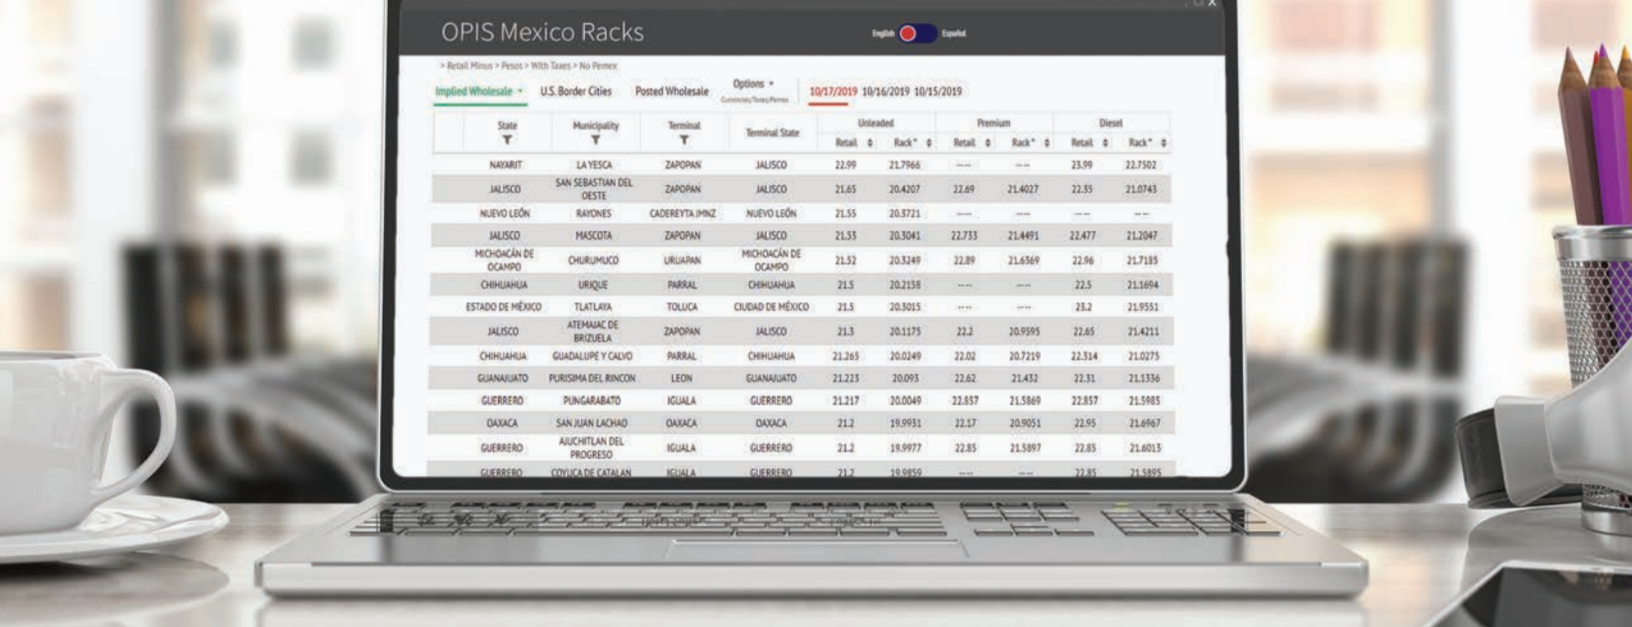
OPIS Mexico Racks

English Español

> Retail Minus > Pesos > With Taxes > No Pemex

Implied Wholesale U.S. Border Cities Posted Wholesale Options Currencies/Taxes/Pemex 10/17/2019 10/16/2019 10/15/2019

| State | Municipality | Terminal | Terminal State | Unleaded Retail | Unleaded Rack* | Premium Retail | Premium Rack* | Diesel Retail | Diesel Rack* |
|---|---|---|---|---|---|---|---|---|---|
| NAYARIT | LA YESCA | ZAPOPAN | JALISCO | 22.99 | 21.7966 | --- | --- | 23.99 | 22.7502 |
| JALISCO | SAN SEBASTIAN DEL OESTE | ZAPOPAN | JALISCO | 21.65 | 20.4207 | 22.69 | 21.4027 | 22.35 | 21.0743 |
| NUEVO LEÓN | RAYONES | CADEREYTA JMNZ | NUEVO LEÓN | 21.55 | 20.3721 | --- | --- | --- | --- |
| JALISCO | MASCOTA | ZAPOPAN | JALISCO | 21.53 | 20.3041 | 22.733 | 21.4491 | 22.477 | 21.2047 |
| MICHOACÁN DE OCAMPO | CHURUMUCO | URUAPAN | MICHOACÁN DE OCAMPO | 21.52 | 20.3249 | 22.89 | 21.6369 | 22.96 | 21.7185 |
| CHIHUAHUA | URIQUE | PARRAL | CHIHUAHUA | 21.5 | 20.2158 | --- | --- | 22.5 | 21.1694 |
| ESTADO DE MÉXICO | TLATLAYA | TOLUCA | CIUDAD DE MÉXICO | 21.5 | 20.3015 | --- | --- | 23.2 | 21.9551 |
| JALISCO | ATEMAJAC DE BRIZUELA | ZAPOPAN | JALISCO | 21.3 | 20.1175 | 22.2 | 20.9595 | 22.65 | 21.4211 |
| CHIHUAHUA | GUADALUPE Y CALVO | PARRAL | CHIHUAHUA | 21.265 | 20.0249 | 22.02 | 20.7219 | 22.314 | 21.0275 |
| GUANAJUATO | PURISIMA DEL RINCON | LEON | GUANAJUATO | 21.223 | 20.093 | 22.62 | 21.432 | 22.31 | 21.1336 |
| GUERRERO | PUNGARABATO | IGUALA | GUERRERO | 21.217 | 20.0049 | 22.857 | 21.5869 | 22.857 | 21.5985 |
| OAXACA | SAN JUAN LACHAO | OAXACA | OAXACA | 21.2 | 19.9931 | 22.17 | 20.9051 | 22.95 | 21.6967 |
| GUERRERO | AJUCHITLAN DEL PROGRESO | IGUALA | GUERRERO | 21.2 | 19.9977 | 22.85 | 21.5897 | 22.85 | 21.6013 |
| GUERRERO | COYUCA DE CATALAN | IGUALA | GUERRERO | 21.2 | 19.9859 | --- | --- | 22.85 | 21.5895 |